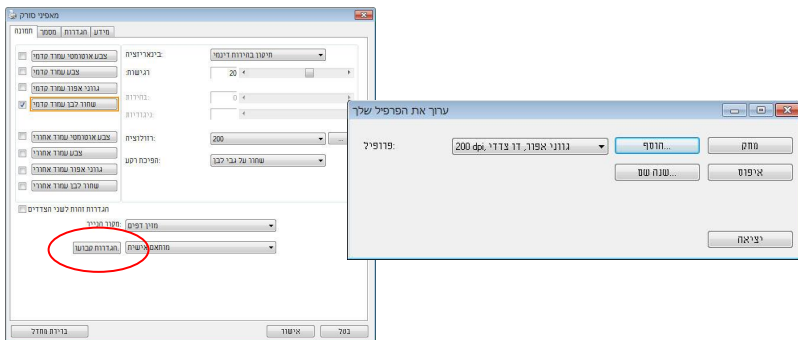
מאפייני סורק

תמונה | מסמך | הגדרות | מידע

צבע אוטומטי עמוד קדמי
צבע עמוד קדמי
גווני אפור עמוד קדמי
שחור לבן עמוד קדמי

בינאריזציה: | חיפוש בחירות דינמי
רגישות: | 20
בהירות: | 0
ניגודיות:

צבע אוטומטי עמוד אחורי
צבע עמוד אחורי
גווני אפור עמוד אחורי
שחור לבן עמוד אחורי

רזולוציה: | 200
הפיכת רקע: | שחור על גבי לבן

הגדרות זהות לשני הצדדים
מקור הנייר: | מזין דפים
הגדרות קבועות | מותאם אישית

ברירת מחדל | אישור | בטל

ערוך את הפרפיל שלך

פרופיל: | 200 dpi ,גווני אפור, דו צדדי
הוסף... | מחק
שנה שם... | איפוס
יציאה